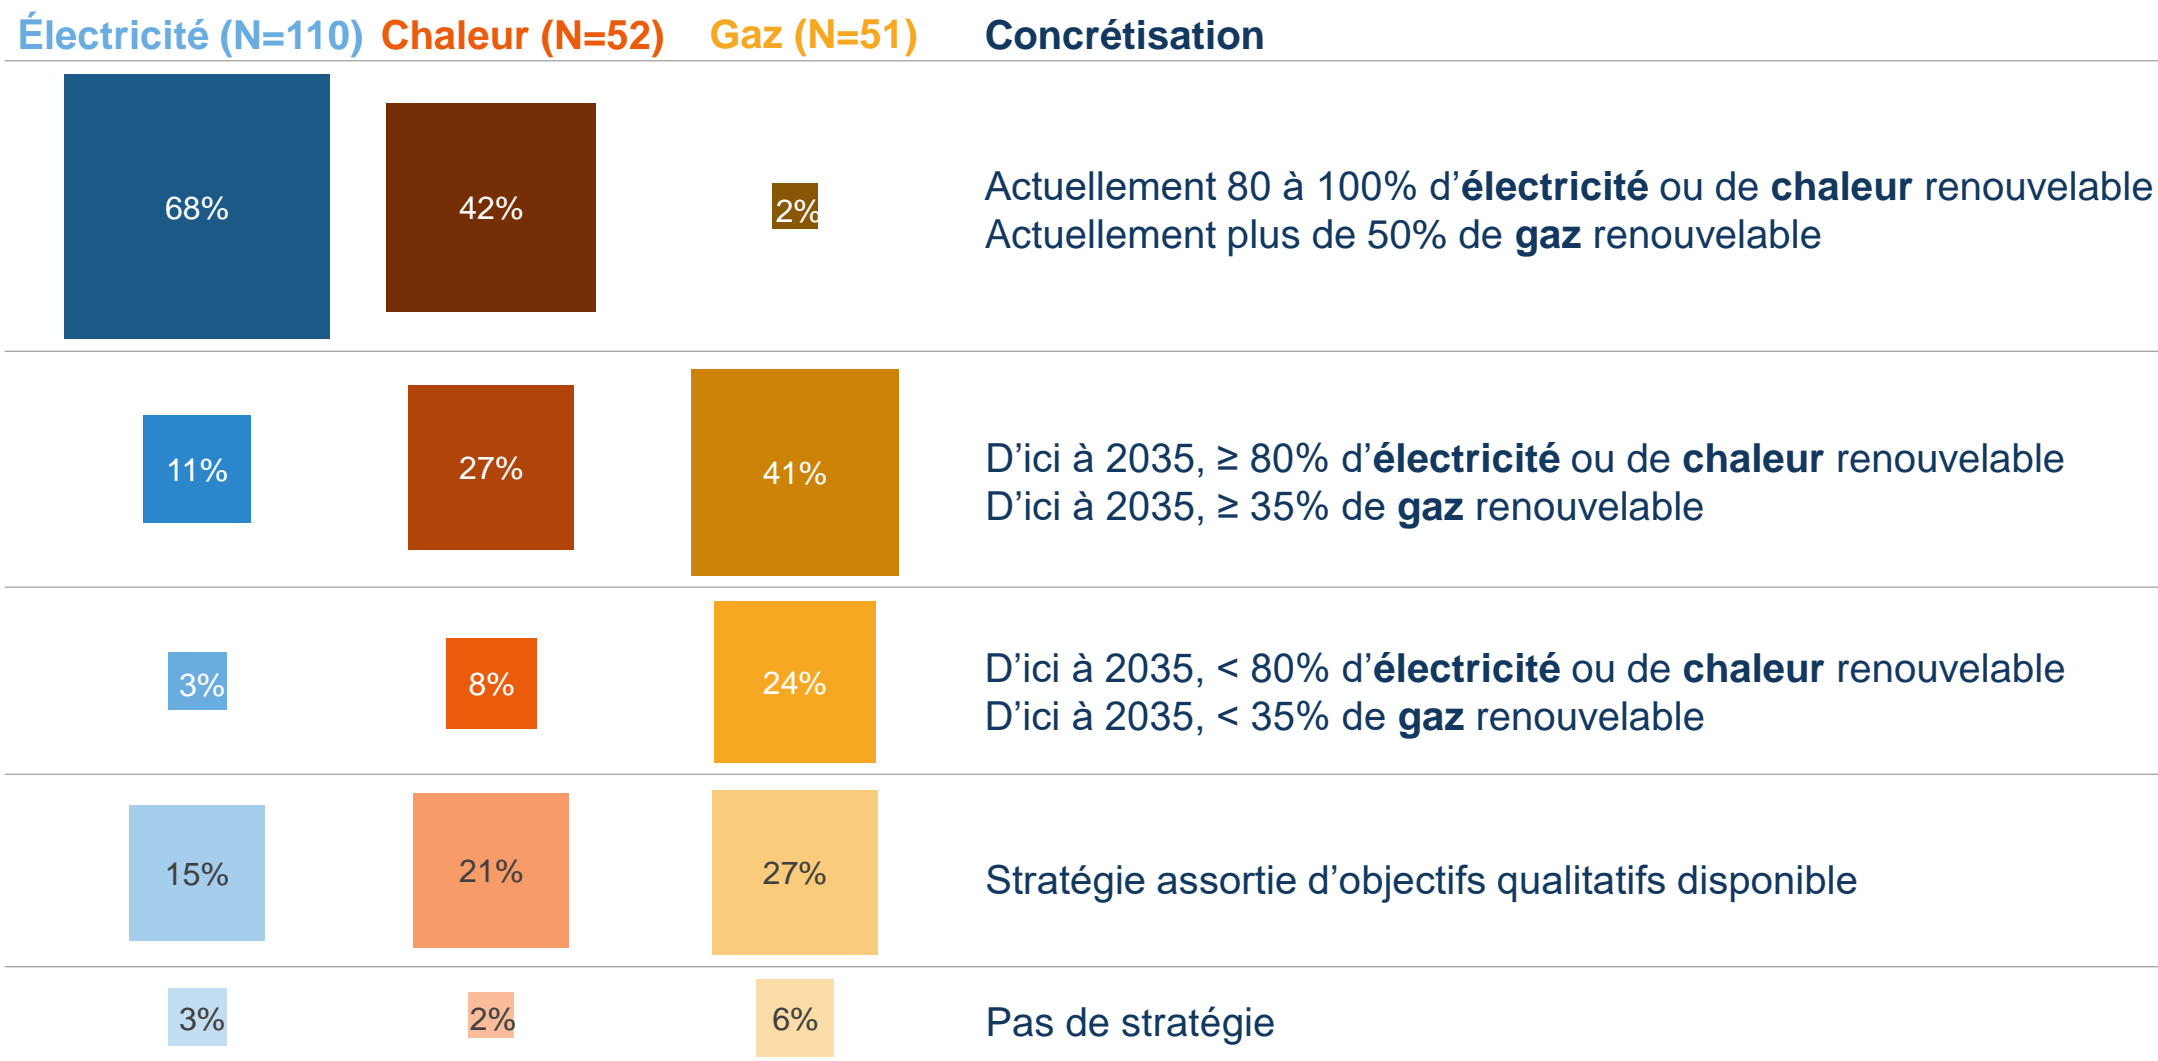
| Électricité (N=110) | Chaleur (N=52) | Gaz (N=51) | Concrétisation |
|---|---|---|---|
| 68% | 42% | 2% | Actuellement 80 à 100% d'**électricité** ou de **chaleur** renouvelable<br>Actuellement plus de 50% de **gaz** renouvelable |
| 11% | 27% | 41% | D'ici à 2035, ≥ 80% d'**électricité** ou de **chaleur** renouvelable<br>D'ici à 2035, ≥ 35% de **gaz** renouvelable |
| 3% | 8% | 24% | D'ici à 2035, < 80% d'**électricité** ou de **chaleur** renouvelable<br>D'ici à 2035, < 35% de **gaz** renouvelable |
| 15% | 21% | 27% | Stratégie assortie d'objectifs qualitatifs disponible |
| 3% | 2% | 6% | Pas de stratégie |